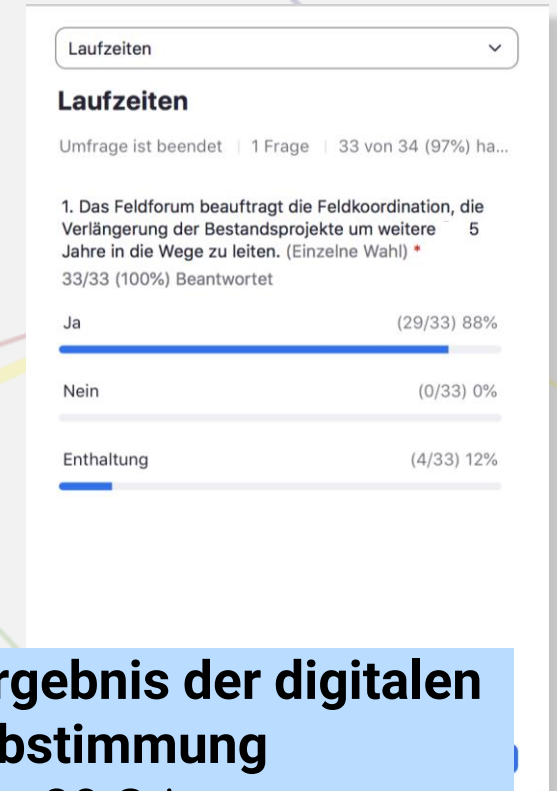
Laufzeiten

Laufzeiten

Umfrage ist beendet | 1 Frage | 33 von 34 (97%) ha...

1. Das Feldforum beauftragt die Feldkoordination, die Verlängerung der Bestandsprojekte um weitere 5 Jahre in die Wege zu leiten. (Einzelne Wahl) *
33/33 (100%) Beantwortet

Ja (29/33) 88%

Nein (0/33) 0%

Enthaltung (4/33) 12%

rgebnis der digitalen bstimmung
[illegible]